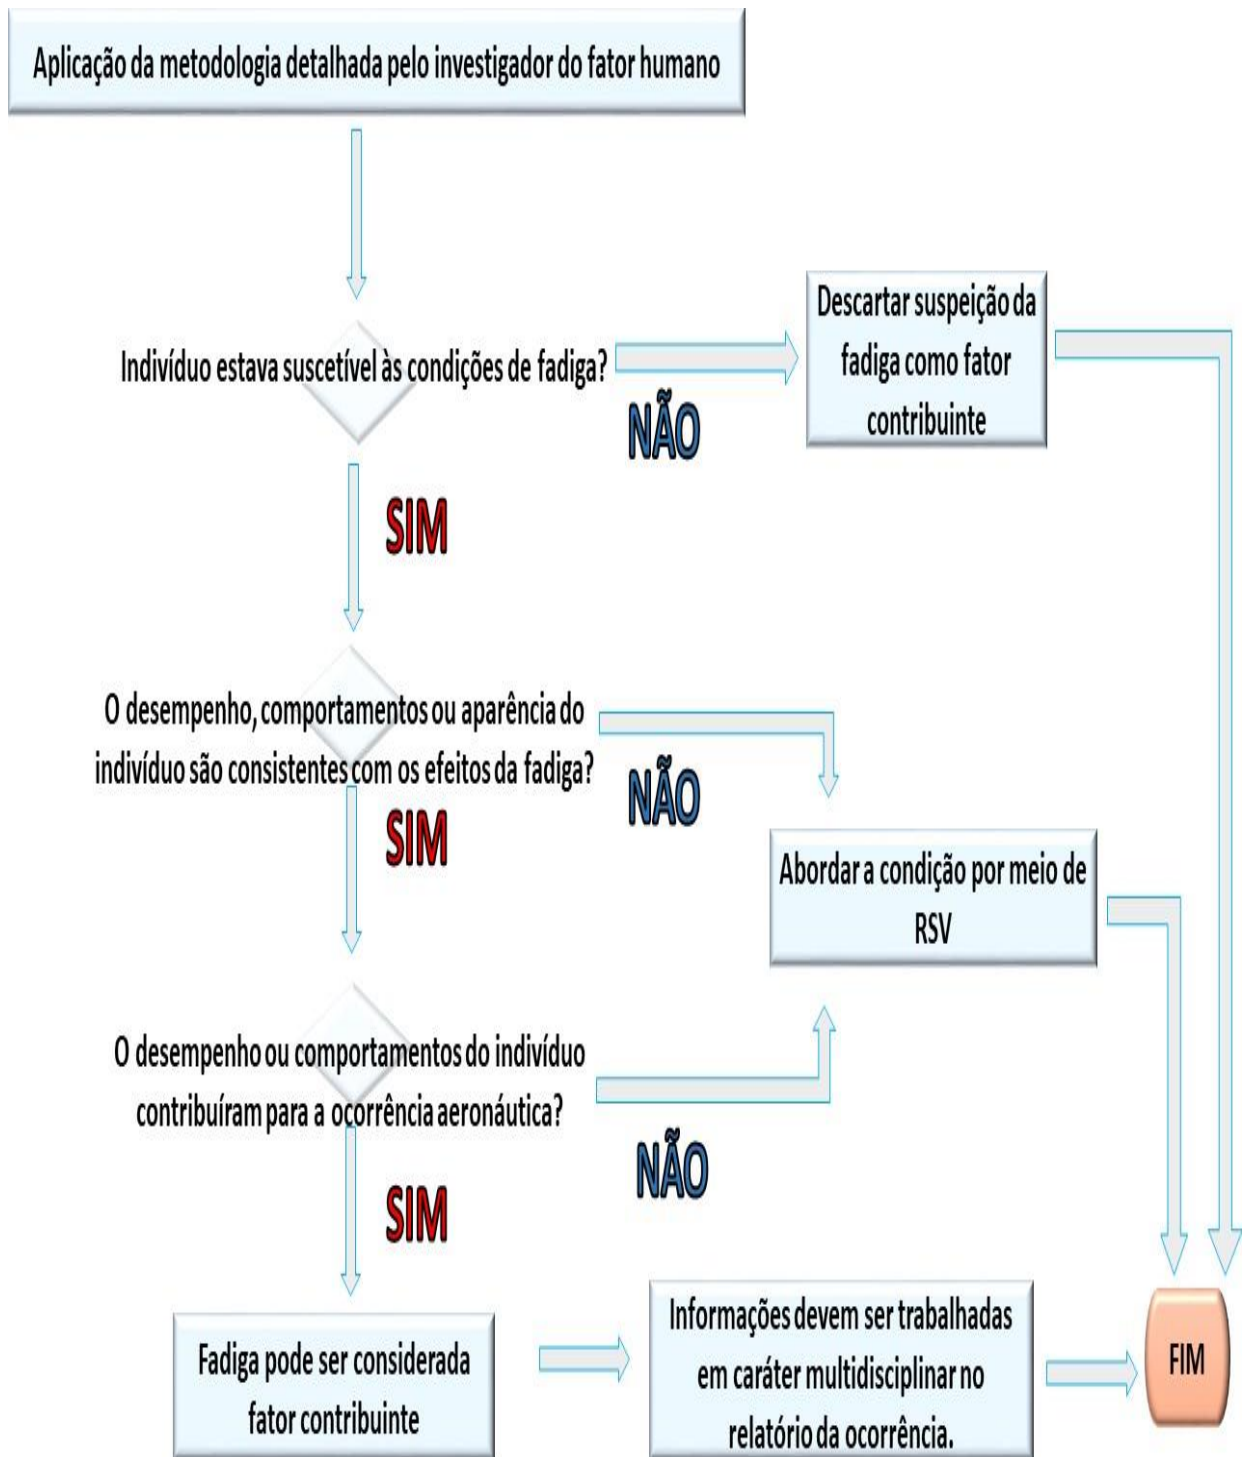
Aplicação da metodologia detalhada pelo investigador do fator humano

Indivíduo estava suscetível às condições de fadiga?

NÃO

Descartar suspeição da fadiga como fator contribuinte

SIM

O desempenho, comportamentos ou aparência do indivíduo são consistentes com os efeitos da fadiga?

NÃO

SIM

Abordar a condição por meio de RSV

O desempenho ou comportamentos do indivíduo contribuíram para a ocorrência aeronáutica?

NÃO

SIM

Fadiga pode ser considerada fator contribuinte

Informações devem ser trabalhadas em caráter multidisciplinar no relatório da ocorrência.

FIM